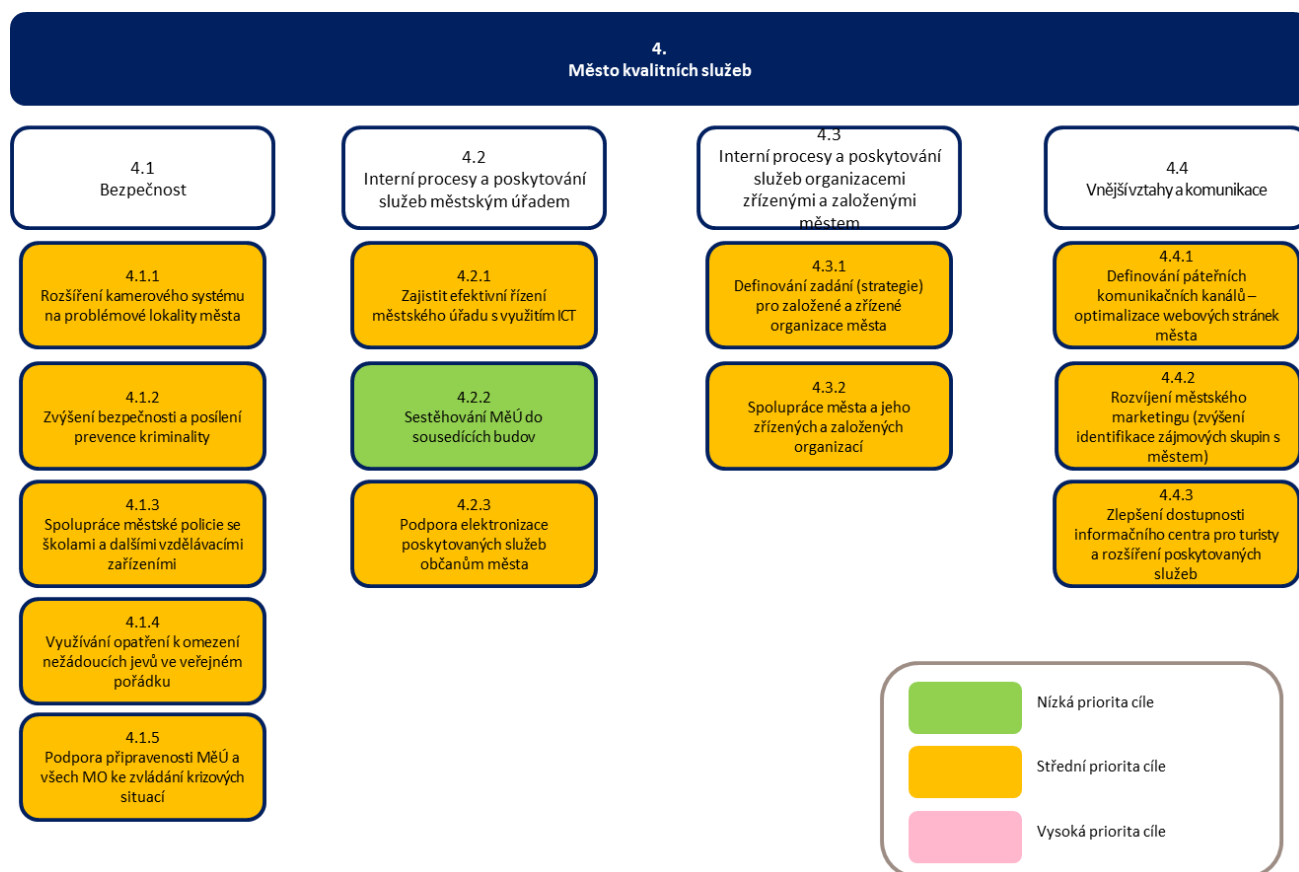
4.
Město kvalitních služeb

4.1
Bezpečnost

4.1.1
Rozšíření kamerového systému na problémové lokality města

4.1.2
Zvýšení bezpečnosti a posílení prevence kriminality

4.1.3
Spolupráce městské policie se školami a dalšími vzdělávacími zařízeními

4.1.4
Využívání opatření k omezení nežádoucích jevů ve veřejném pořádku

4.1.5
Podpora připravenosti MěÚ a všech MO ke zvládání krizových situací

4.2
Interní procesy a poskytování služeb městským úřadem

4.2.1
Zajistit efektivní řízení městského úřadu s využitím ICT

4.2.2
Sestěhování MěÚ do sousedících budov

4.2.3
Podpora elektronizace poskytovaných služeb občanům města

4.3
Interní procesy a poskytování služeb organizacemi zřízenými a založenými městem

4.3.1
Definování zadání (strategie) pro založené a zřízené organizace města

4.3.2
Spolupráce města a jeho zřízených a založených organizací

4.4
Vnějšívztahy a komunikace

4.4.1
Definování páteřních komunikačních kanálů – optimalizace webových stránek města

4.4.2
Rozvíjení městského marketingu (zvýšení identifikace zájmových skupin s městem)

4.4.3
Zlepšení dostupnosti informačního centra pro turisty a rozšíření poskytovaných služeb

Nízká priorita cíle
Střední priorita cíle
Vysoká priorita cíle